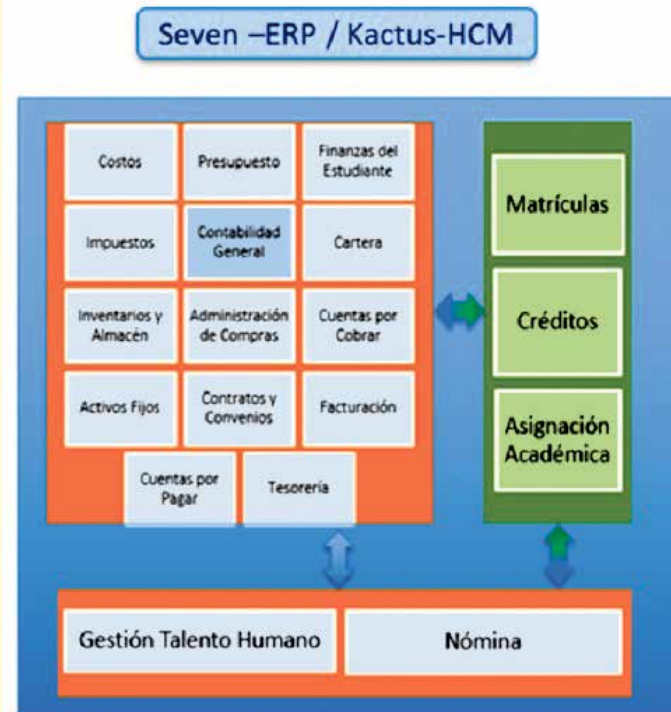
Seven –ERP / Kactus-HCM

Costos

Presupuesto

Finanzas del Estudiante

Impuestos

Contabilidad General

Cartera

Inventarios y Almacén

Administración de Compras

Cuentas por Cobrar

Activos Fijos

Contratos y Convenios

Facturación

Cuentas por Pagar

Tesorería

Matrículas

Créditos

Asignación Académica

Gestión Talento Humano

Nómina